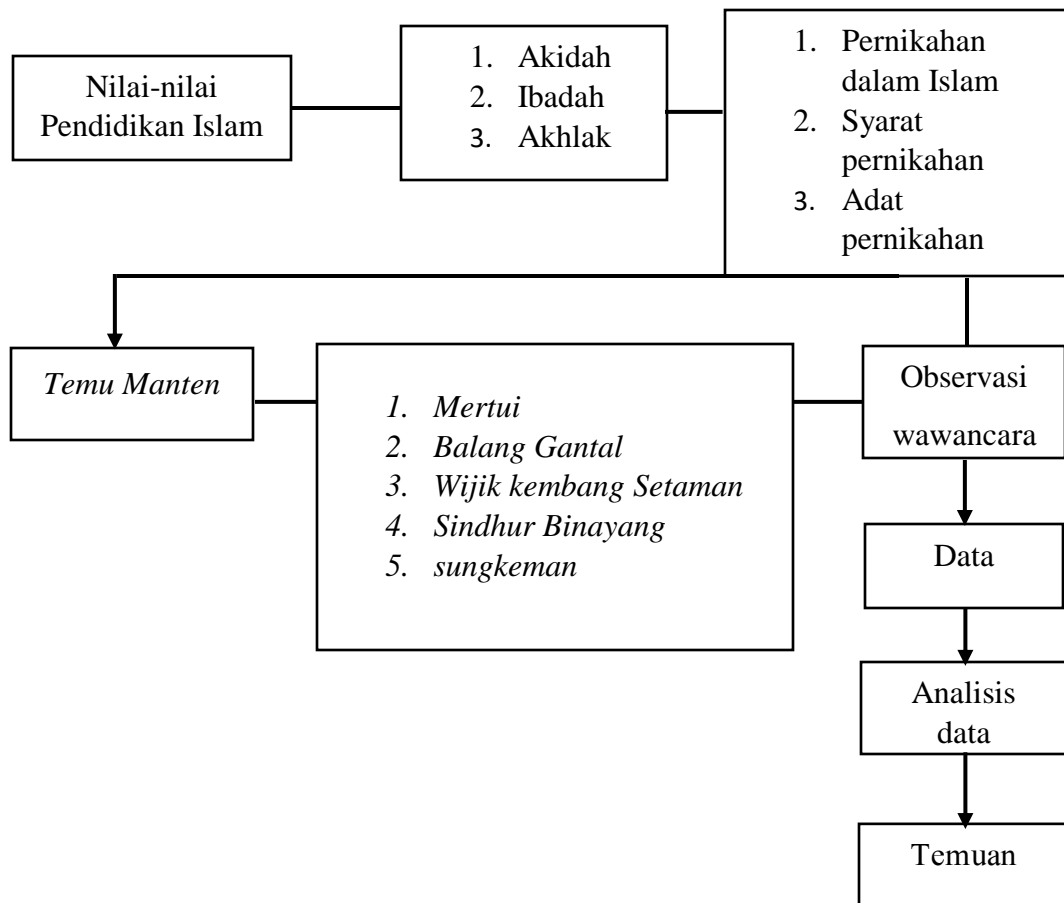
Nilai-nilai Pendidikan Islam

1. Akidah
2. Ibadah
3. Akhlak

1. Pernikahan dalam Islam
2. Syarat pernikahan
3. Adat pernikahan

*Temu Manten*

1. *Mertui*
2. *Balang Gantal*
3. *Wijik kembang Setaman*
4. *Sindhur Binayang*
5. *sungkeman*

Observasi wawancara

Data

Analisis data

Temuan